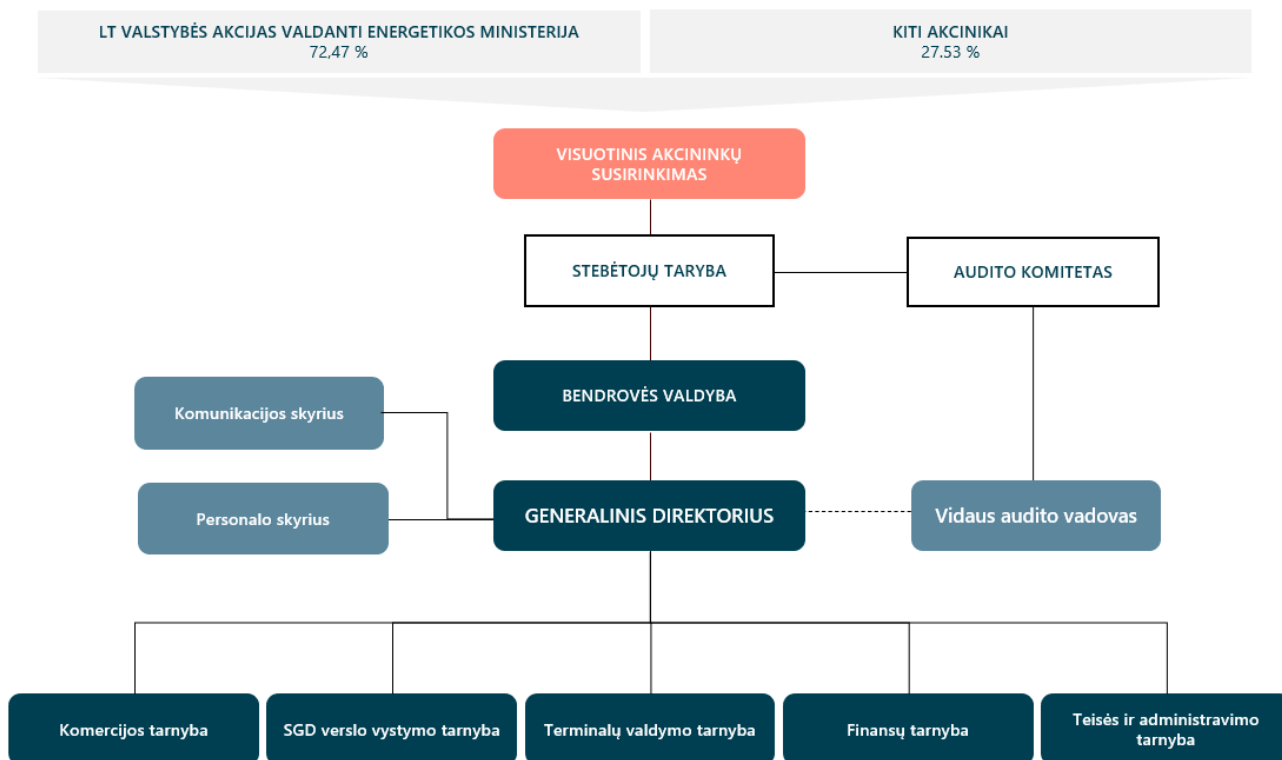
LT VALSTYBĖS AKCIJAS VALDANTI ENERGETIKOS MINISTERIJA
72,47 %

KITI AKCINIKAI
27.53 %

VISUOTINIS AKCININKŲ SUSIRINKIMAS

STEBĖTOJŲ TARYBA

AUDITO KOMITETAS

Komunikacijos skyrius

BENDROVĖS VALDYBA

Personalo skyrius

GENERALINIS DIREKTORIUS

Vidaus audito vadovas

Komercijos tarnyba

SGD verslo vystymo tarnyba

Terminalų valdymo tarnyba

Finansų tarnyba

Teisės ir administravimo tarnyba